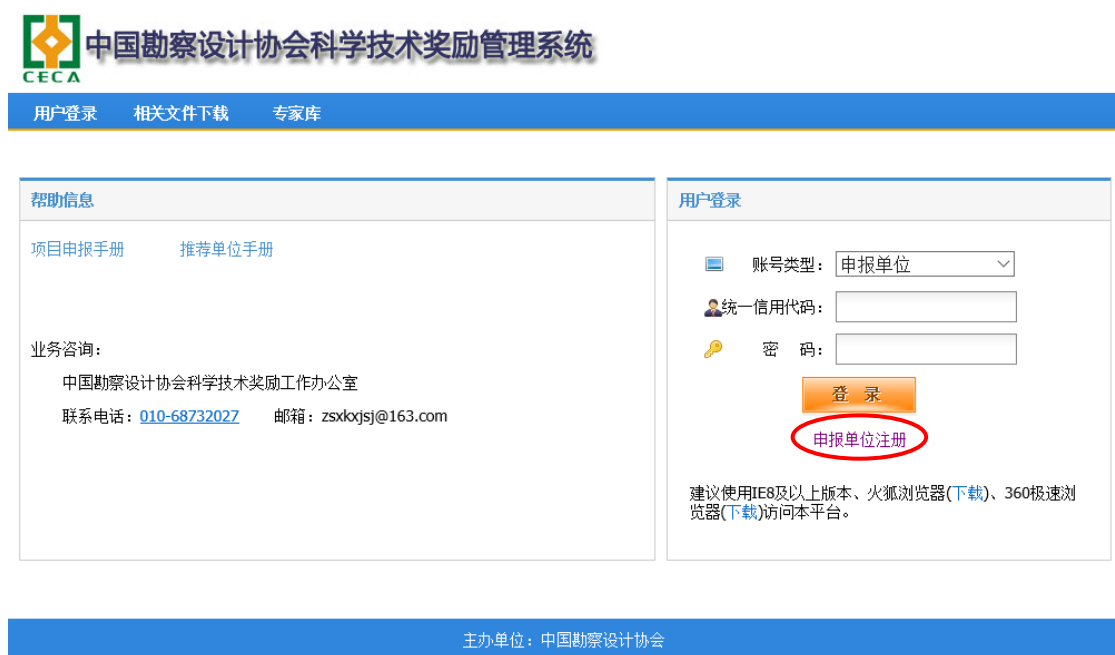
CECA
中国勘察设计协会科学技术奖励管理系统

用户登录　相关文件下载　专家库

帮助信息

项目申报手册　推荐单位手册

业务咨询：

中国勘察设计协会科学技术奖励工作办公室

联系电话：010-68732027　邮箱：zsxkxjsj@163.com

用户登录

账号类型：申报单位

统一信用代码：

密　码：

登　录

申报单位注册

建议使用IE8及以上版本、火狐浏览器(下载)、360极速浏览器(下载)访问本平台。

主办单位：中国勘察设计协会